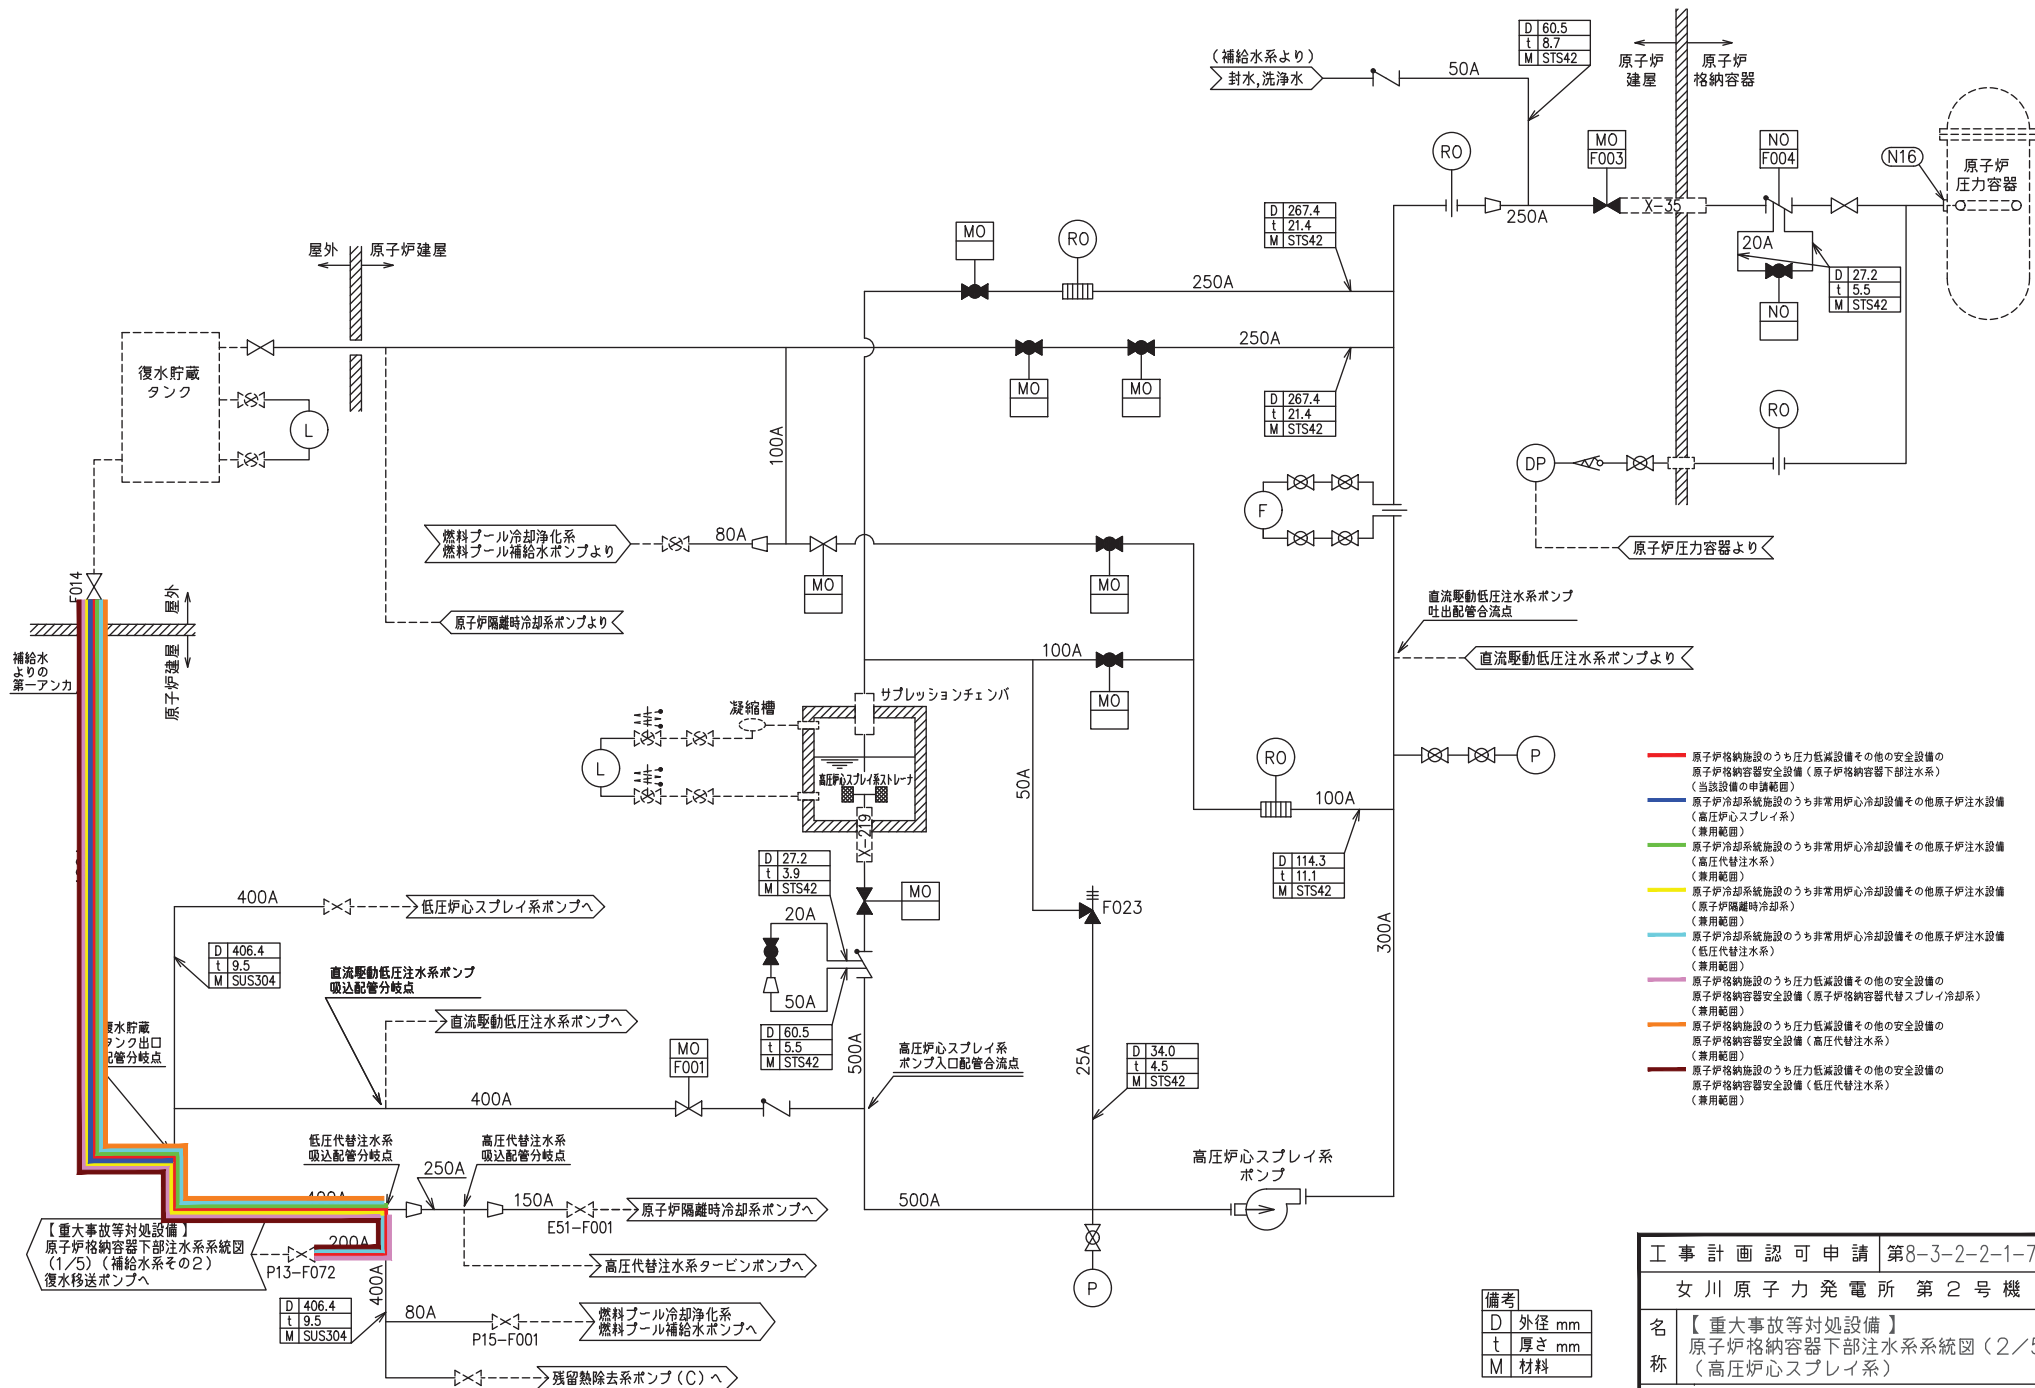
（補給水系より）
封水,洗浄水
50A
D 60.5
t 8.7
M STS42
原子炉建屋
原子炉格納容器
RO
250A
MO F003
X-35
NO F004
N16
原子炉圧力容器
20A
D 27.2
t 5.5
M STS42
NO
D 267.4
t 21.4
M STS42
屋外
原子炉建屋
MO
RO
250A
250A
MO
MO
D 267.4
t 21.4
M STS42
RO
DP
復水貯蔵タンク
L
100A
F
燃料プール冷却浄化系
燃料プール補給水ポンプより
80A
MO
MO
原子炉圧力容器より
原子炉隔離時冷却系ポンプより
直流駆動低圧注水系ポンプ
吐出配管合流点
F014
屋外
原子炉建屋
補給水よりの第一アンカ
100A
直流駆動低圧注水系ポンプより
MO
サプレッションチェンバ
凝縮槽
L
高圧炉心スプレイ系ストレーナ
50A
RO
P
100A
X-219
D 27.2
t 3.9
M STS42
MO
F023
D 114.3
t 11.1
M STS42
20A
400A
低圧炉心スプレイ系ポンプへ
300A
D 406.4
t 9.5
M SUS304
50A
直流駆動低圧注水系ポンプ
吸込配管分岐点
直流駆動低圧注水系ポンプへ
復水貯蔵タンク出口配管分岐点
D 60.5
t 5.5
M STS42
MO F001
500A
高圧炉心スプレイ系
ポンプ入口配管合流点
25A
D 34.0
t 4.5
M STS42
400A
低圧代替注水系
吸込配管分岐点
高圧代替注水系
吸込配管分岐点
250A
高圧炉心スプレイ系
ポンプ
400A
150A
原子炉隔離時冷却系ポンプへ
500A
E51-F001
【重大事故等対処設備】
原子炉格納容器下部注水系系統図
（1/5）（補給水系その2）
復水移送ポンプへ
200A
P13-F072
高圧代替注水系タービンポンプへ
P
400A
D 406.4
t 9.5
M SUS304
80A
P15-F001
燃料プール冷却浄化系
燃料プール補給水ポンプへ
残留熱除去系ポンプ（C）へ
原子炉格納施設のうち圧力低減設備その他の安全設備の
原子炉格納容器安全設備（原子炉格納容器下部注水系）
（当該設備の申請範囲）
原子炉冷却系統施設のうち非常用炉心冷却設備その他原子炉注水設備
（高圧炉心スプレイ系）
（兼用範囲）
原子炉冷却系統施設のうち非常用炉心冷却設備その他原子炉注水設備
（高圧代替注水系）
（兼用範囲）
原子炉冷却系統施設のうち非常用炉心冷却設備その他原子炉注水設備
（原子炉隔離時冷却系）
（兼用範囲）
原子炉冷却系統施設のうち非常用炉心冷却設備その他原子炉注水設備
（低圧代替注水系）
（兼用範囲）
原子炉格納施設のうち圧力低減設備その他の安全設備の
原子炉格納容器安全設備（原子炉格納容器代替スプレイ冷却系）
（兼用範囲）
原子炉格納施設のうち圧力低減設備その他の安全設備の
原子炉格納容器安全設備（高圧代替注水系）
（兼用範囲）
原子炉格納施設のうち圧力低減設備その他の安全設備の
原子炉格納容器安全設備（低圧代替注水系）
（兼用範囲）
備考
D 外径 mm
t 厚さ mm
M 材料
工事計画認可申請 第8-3-2-2-1-7
女川原子力発電所 第2号機
名称 【重大事故等対処設備】
原子炉格納容器下部注水系系統図（2/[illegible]
（高圧炉心スプレイ系）